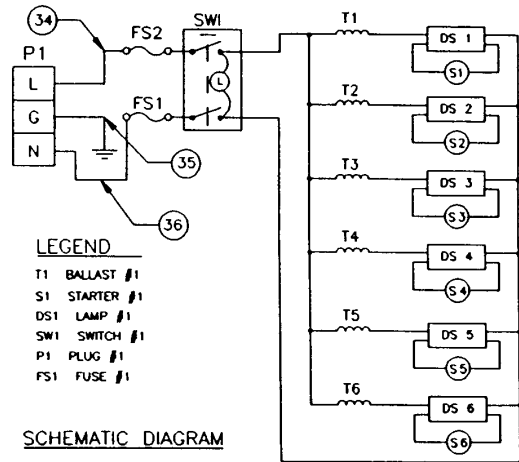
34
P1
L
G
N
FS2
FS1
SW1
L
35
36
T1
DS 1
S1
T2
DS 2
S2
T3
DS 3
S3
T4
DS 4
S4
T5
DS 5
S5
T6
DS 6
S6

LEGEND
T1 BALLAST #1
S1 STARTER #1
DS1 LAMP #1
SW1 SWITCH #1
P1 PLUG #1
FS1 FUSE #1

SCHEMATIC DIAGRAM